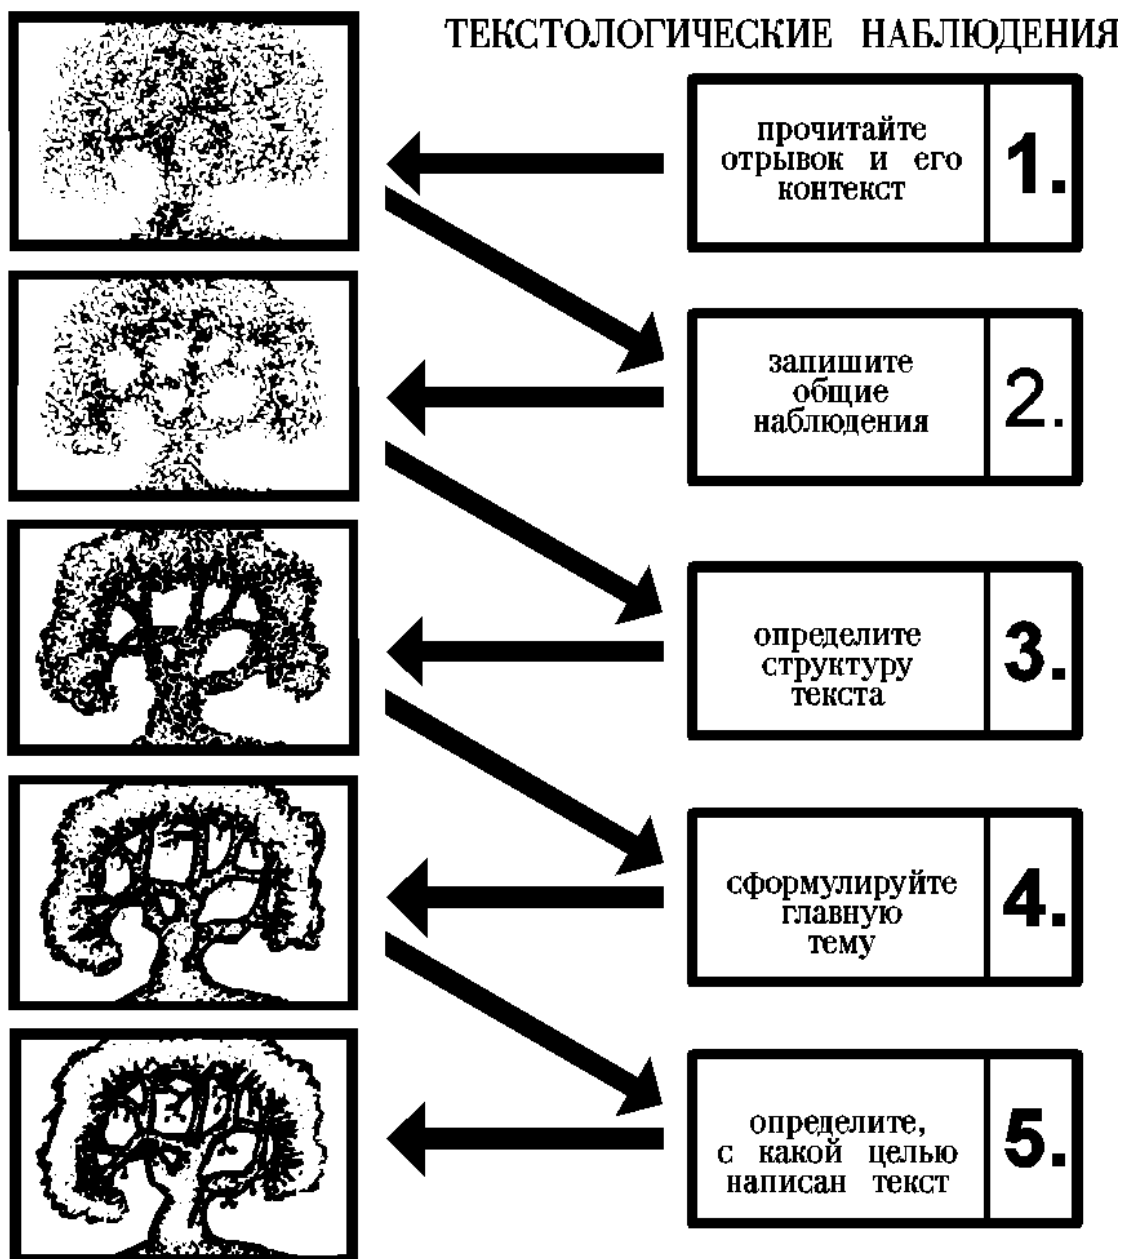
ТЕКСТОЛОГИЧЕСКИЕ НАБЛЮДЕНИЯ

прочитайте отрывок и его контекст

1.

запишите общие наблюдения

2.

определите структуру текста

3.

сформулируйте главную тему

4.

определите, с какой целью написан текст

5.